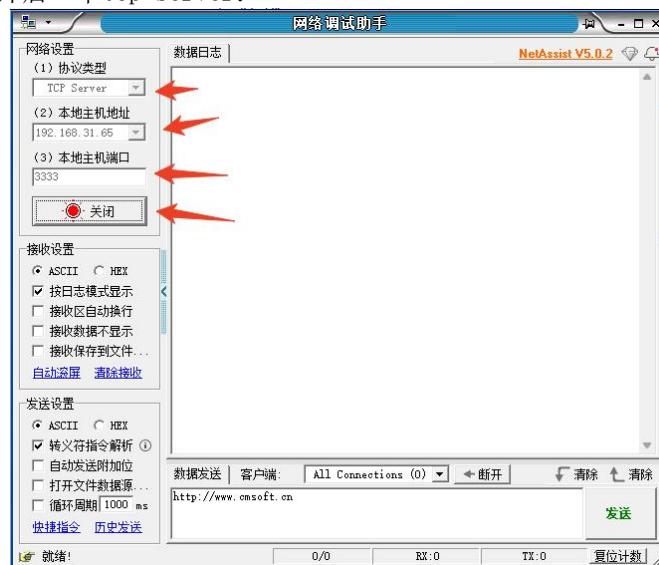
网络调试助手

网络设置
(1) 协议类型
TCP Server
(2) 本地主机地址
192.168.31.65
(3) 本地主机端口
3333
关闭

接收设置
ASCII HEX
按日志模式显示
接收区自动换行
接收数据不显示
接收保存到文件...
自动滚屏 清除接收

发送设置
ASCII HEX
转义符指令解析
自动发送附加位
打开文件数据源...
循环周期 1000 ms
快捷指令 历史发送

数据日志
NetAssist V5.0.2

数据发送 客户端: All Connections (0) 断开 清除 清除
http://www.cmsoft.cn
发送

就绪! 0/0 RX:0 TX:0 复位计数